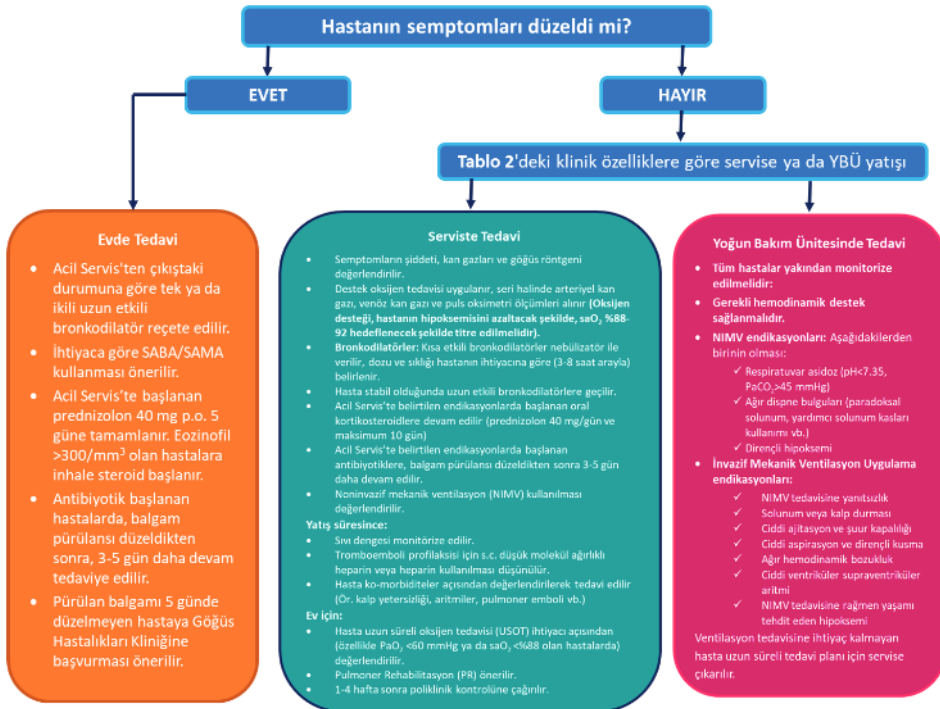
Hastanın semptomları düzeldi mi?

EVET

HAYIR

Tablo 2'deki klinik özelliklere göre servise ya da YBÜ yatışı

Evde Tedavi

- Acil Servis'ten çıkıştaki durumuna göre tek ya da ikili uzun etkili bronkodilatör reçete edilir.
- İhtiyaca göre SABA/SAMA kullanması önerilir.
- Acil Servis'te başlanan prednizolon 40 mg p.o. 5 güne tamamlanır. Eozinofil >300/mm$^3$ olan hastalara inhale steroid başlanır.
- Antibiyotik başlanan hastalarda, balgam pürülansı düzeldikten sonra, 3-5 gün daha devam tedaviye edilir.
- Pürülan balgamı 5 günde düzelmeyen hastaya Göğüs Hastalıkları Kliniğine başvurması önerilir.

Serviste Tedavi

- Semptomların şiddeti, kan gazları ve göğüs röntgeni değerlendirilir.
- Destek oksijen tedavisi uygulanır, seri halinde arteriyel kan gazı, venöz kan gazı ve puls oksimetri ölçümleri alınır (Oksijen desteği, hastanın hipoksemisini azaltacak şekilde, saO$_2$ %88-92 hedeflenecek şekilde titre edilmelidir).
- Bronkodilatörler: Kısa etkili bronkodilatörler nebülizatör ile verilir, dozu ve sıklığı hastanın ihtiyacına göre (3-8 saat arayla) belirlenir.
- Hasta stabil olduğunda uzun etkili bronkodilatörlere geçilir.
- Acil Servis'te belirtilen endikasyonlarda başlanan oral kortikosteroidlere devam edilir (prednizolon 40 mg/gün ve maksimum 10 gün)
- Acil Servis'te belirtilen endikasyonlarda başlanan antibiyotiklere, balgam pürülansı düzeldikten sonra 3-5 gün daha devam edilir.
- Noninvaziv mekanik ventilasyon (NIMV) kullanılması değerlendirilir.

Yatış süresince:
- Sıvı dengesi monitörize edilir.
- Tromboemboli profilaksisi için s.c. düşük molekül ağırlıklı heparin veya heparin kullanılması düşünülür.
- Hasta ko-morbiditeler açısından değerlendirilerek tedavi edilir (Ör. kalp yetersizliği, aritmiler, pulmoner emboli vb.)

Ev için:
- Hasta uzun süreli oksijen tedavisi (USOT) ihtiyacı açısından (özellikle PaO$_2$ <60 mmHg ya da saO$_2$ <%88 olan hastalarda) değerlendirilir.
- Pulmoner Rehabilitasyon (PR) önerilir.
- 1-4 hafta sonra poliklinik kontrolüne çağırılır.

Yoğun Bakım Ünitesinde Tedavi

- Tüm hastalar yakından monitorize edilmelidir:
- Gerekli hemodinamik destek sağlanmalıdır.
- NIMV endikasyonları: Aşağıdakilerden birinin olması:
  ✓ Respiratuvar asidoz (pH<7.35, PaCO$_2$>45 mmHg)
  ✓ Ağır dispne bulguları (paradoksal solunum, yardımcı solunum kasları kullanımı vb.)
  ✓ Dirençli hipoksemi
- İnvazif Mekanik Ventilasyon Uygulama endikasyonları:
  ✓ NIMV tedavisine yanıtsızlık
  ✓ Solunum veya kalp durması
  ✓ Ciddi ajitasyon ve şuur kapalılığı
  ✓ Ciddi aspirasyon ve dirençli kusma
  ✓ Ağır hemodinamik bozukluk
  ✓ Ciddi ventriküler supraventriküler aritmi
  ✓ NIMV tedavisine rağmen yaşamı tehdit eden hipoksemi

Ventilasyon tedavisine ihtiyaç kalmayan hasta uzun süreli tedavi planı için servise çıkarılır.